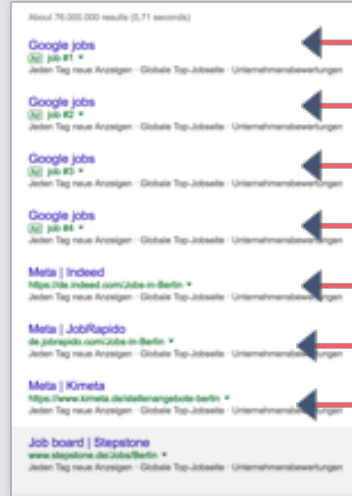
About 76.000.000 results (0,71 seconds)

Google jobs
Ad job #1 ▾
Jeden Tag neue Anzeigen · Globale Top-Jobseite · Unternehmensbewertungen

Google jobs
Ad job #2 ▾
Jeden Tag neue Anzeigen · Globale Top-Jobseite · Unternehmensbewertungen

Google jobs
Ad job #3 ▾
Jeden Tag neue Anzeigen · Globale Top-Jobseite · Unternehmensbewertungen

Google jobs
Ad job #4 ▾
Jeden Tag neue Anzeigen · Globale Top-Jobseite · Unternehmensbewertungen

Meta | Indeed
https://de.indeed.com/Jobs-in-Berlin ▾
Jeden Tag neue Anzeigen · Globale Top-Jobseite · Unternehmensbewertungen

Meta | JobRapido
de.jobrapido.com/Jobs-in-Berlin ▾
Jeden Tag neue Anzeigen · Globale Top-Jobseite · Unternehmensbewertungen

Meta | Kimeta
https://www.kimeta.de/stellenangebote-berlin ▾
Jeden Tag neue Anzeigen · Globale Top-Jobseite · Unternehmensbewertungen

Job board | Stepstone
www.stepstone.de/Jobs/Berlin ▾
Jeden Tag neue Anzeigen · Globale Top-Jobseite · Unternehmensbewertungen